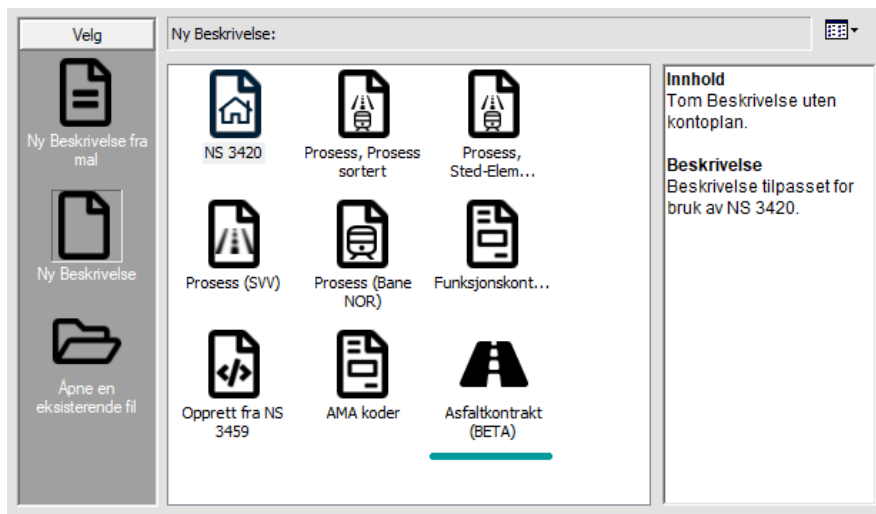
Velg

Ny Beskrivelse fra mal

Ny Beskrivelse

Åpne en eksisterende fil

Ny Beskrivelse:

NS 3420

Prosess, Prosess sortert

Prosess, Sted-Elem...

Prosess (SVV)

Prosess (Bane NOR)

Funksjonskont...

Opprett fra NS 3459

AMA koder

Asfaltkontrakt (BETA)

**Innhold**
Tom Beskrivelse uten kontoplan.

**Beskrivelse**
Beskrivelse tilpasset for bruk av NS 3420.